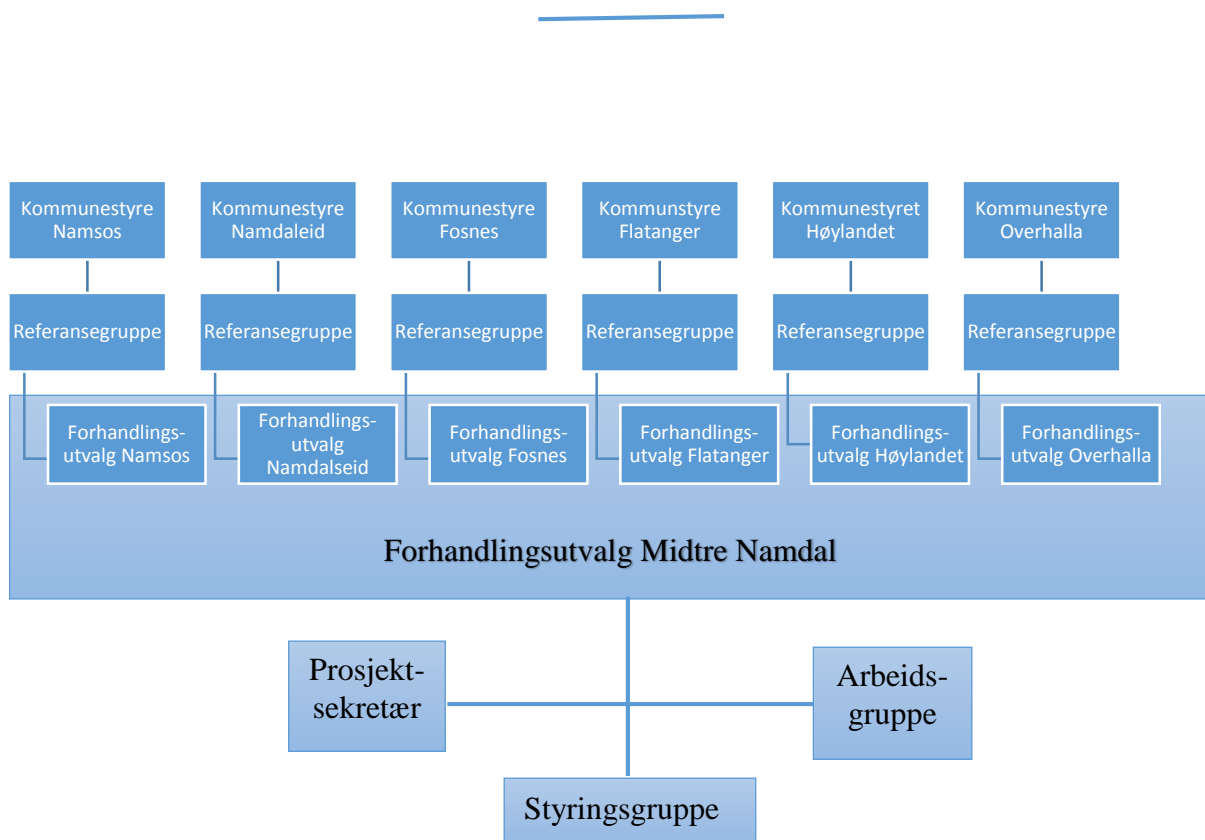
Kommunestyre Namsos

Kommunestyre Namdaleid

Kommunestyre Fosnes

Kommunstyre Flatanger

Kommunestyret Høylandet

Kommunestyre Overhalla

Referansegruppe

Referansegruppe

Referansegruppe

Referansegruppe

Referansegruppe

Referansegruppe

Forhandlingsutvalg Namsos

Forhandlingsutvalg Namdalseid

Forhandlingsutvalg Fosnes

Forhandlingsutvalg Flatanger

Forhandlingsutvalg Høylandet

Forhandlingsutvalg Overhalla

Forhandlingsutvalg Midtre Namdal

Prosjektsekretær

Arbeidsgruppe

Styringsgruppe